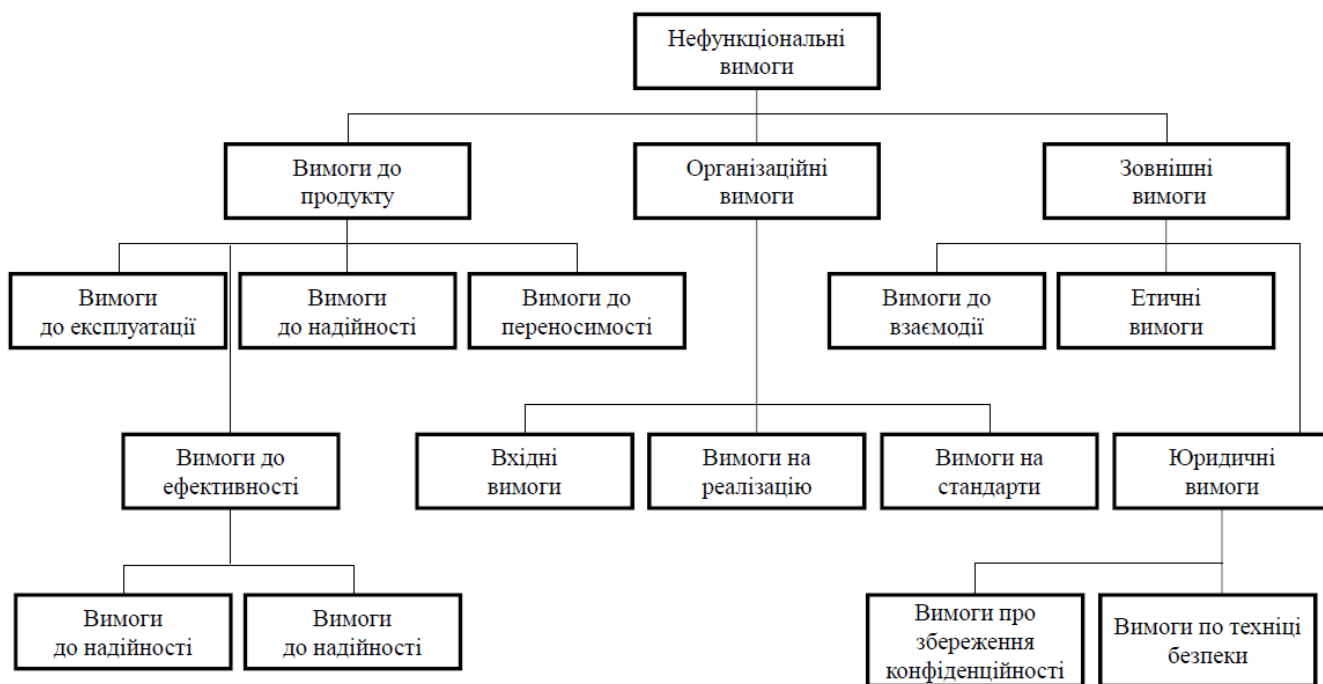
Нефункціональні вимоги

Вимоги до продукту

Організаційні вимоги

Зовнішні вимоги

Вимоги до експлуатації

Вимоги до надійності

Вимоги до переносимості

Вимоги до взаємодії

Етичні вимоги

Вимоги до ефективності

Вхідні вимоги

Вимоги на реалізацію

Вимоги на стандарти

Юридичні вимоги

Вимоги до надійності

Вимоги до надійності

Вимоги про збереження конфіденційності

Вимоги по техніці безпеки